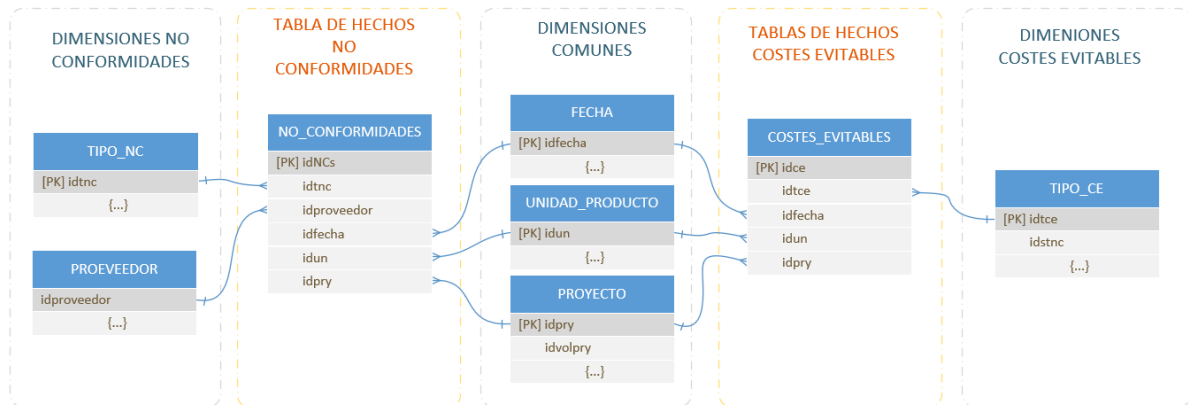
DIMENSIONES NO CONFORMIDADES

TIPO_NC
[PK] idtnc
{...}

PROEVEEDOR
idproveedor
{...}

TABLA DE HECHOS NO CONFORMIDADES

NO_CONFORMIDADES
[PK] idNCs
idtnc
idproveedor
idfecha
idun
idpry

DIMENSIONES COMUNES

FECHA
[PK] idfecha
{...}

UNIDAD_PRODUCTO
[PK] idun
{...}

PROYECTO
[PK] idpry
idvolpry
{...}

TABLAS DE HECHOS COSTES EVITABLES

COSTES_EVITABLES
[PK] idce
idtce
idfecha
idun
idpry

DIMENIONES COSTES EVITABLES

TIPO_CE
[PK] idtce
idstnc
{...}